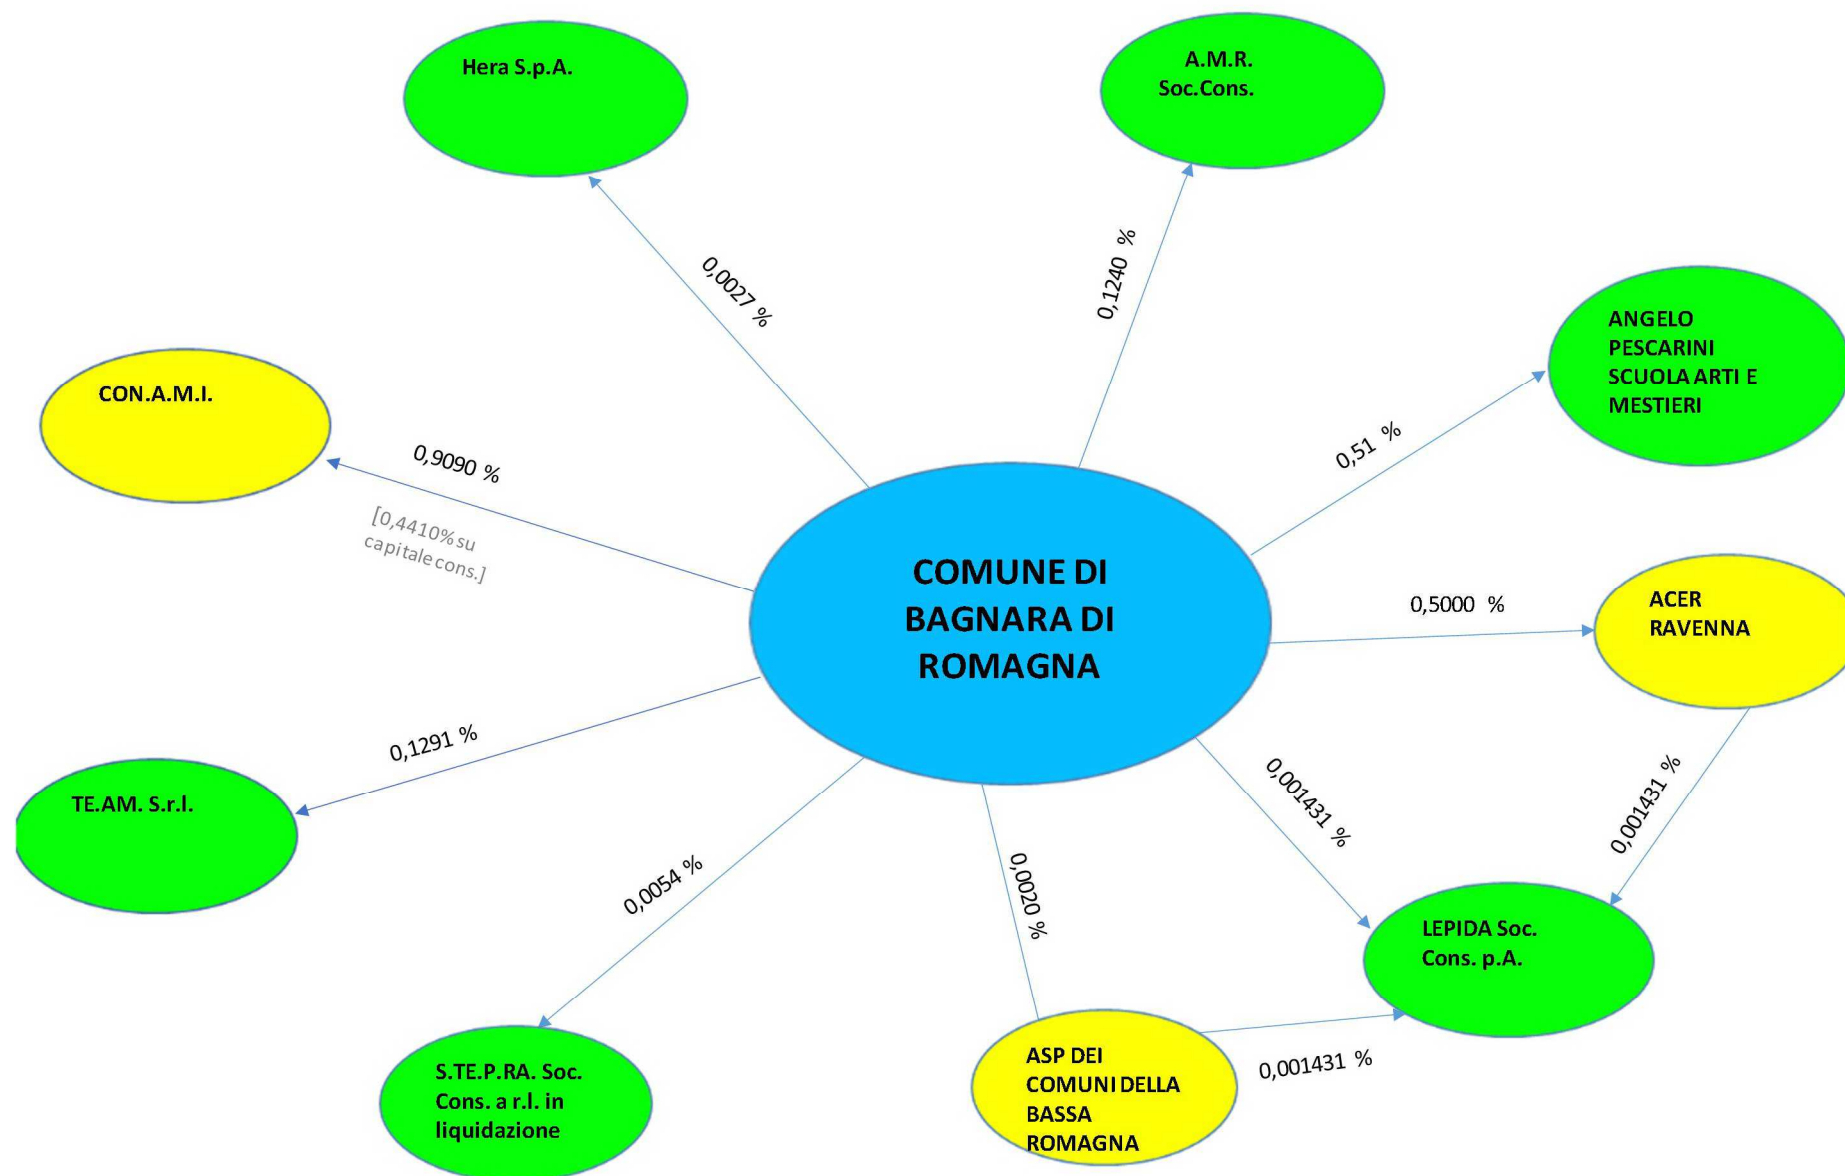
Hera S.p.A.

0,0027 %

A.M.R. Soc.Cons.

0,1240 %

ANGELO PESCARINI SCUOLA ARTI E MESTIERI

0,51 %

CON.A.M.I.

0,9090 %

[0,4410% su capitale cons.]

COMUNE DI BAGNARA DI ROMAGNA

0,5000 %

ACER RAVENNA

0,1291 %

TE.AM. S.r.l.

0,001431 %

0,001431 %

0,0054 %

0,0020 %

LEPIDA Soc. Cons. p.A.

S.TE.P.RA. Soc. Cons. a r.l. in liquidazione

ASP DEI COMUNI DELLA BASSA ROMAGNA

0,001431 %